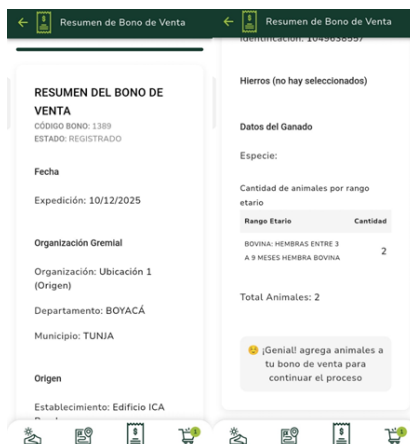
Resumen de Bono de Venta

RESUMEN DEL BONO DE VENTA
CÓDIGO BONO: 1389
ESTADO: REGISTRADO

Fecha

Expedición: 10/12/2025

Organización Gremial

Organización: Ubicación 1 (Origen)

Departamento: BOYACÁ

Municipio: TUNJA

Origen

Establecimiento: Edificio ICA

Resumen de Bono de Venta

Identificación: 1049638597

Hierros (no hay seleccionados)

Datos del Ganado

Especie:

Cantidad de animales por rango etario

| Rango Etario | Cantidad |
|---|---|
| BOVINA: HEMBRAS ENTRE 3 A 9 MESES HEMBRA BOVINA | 2 |

Total Animales: 2

😊 ¡Genial! agrega animales a tu bono de venta para continuar el proceso